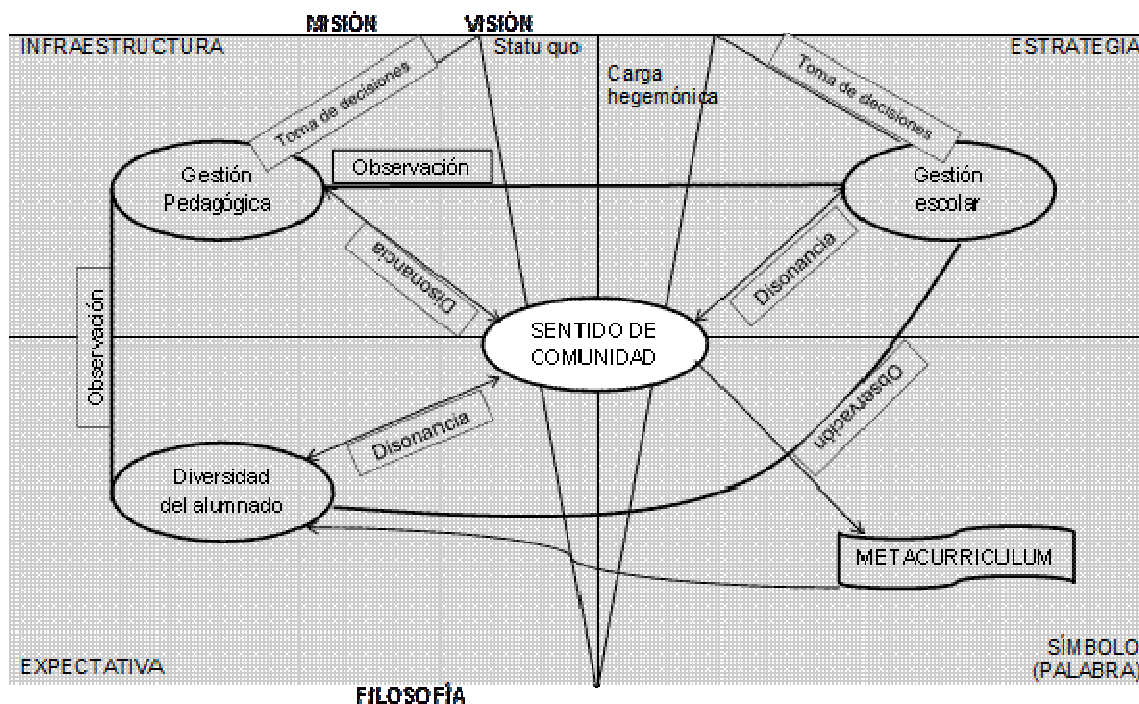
MISIÓN VISIÓN

INFRAESTRUCTURA

Statu quo

Carga hegemónica

ESTRATEGIA

Toma de decisiones

Toma de decisiones

Gestión Pedagógica

Observación

Gestión escolar

Disonancia

Disonancia

Observación

SENTIDO DE COMUNIDAD

Observación

Disonancia

Diversidad del alumnado

METACURRICULUM

EXPECTATIVA

SÍMBOLO (PALABRA)

FILOSOFÍA